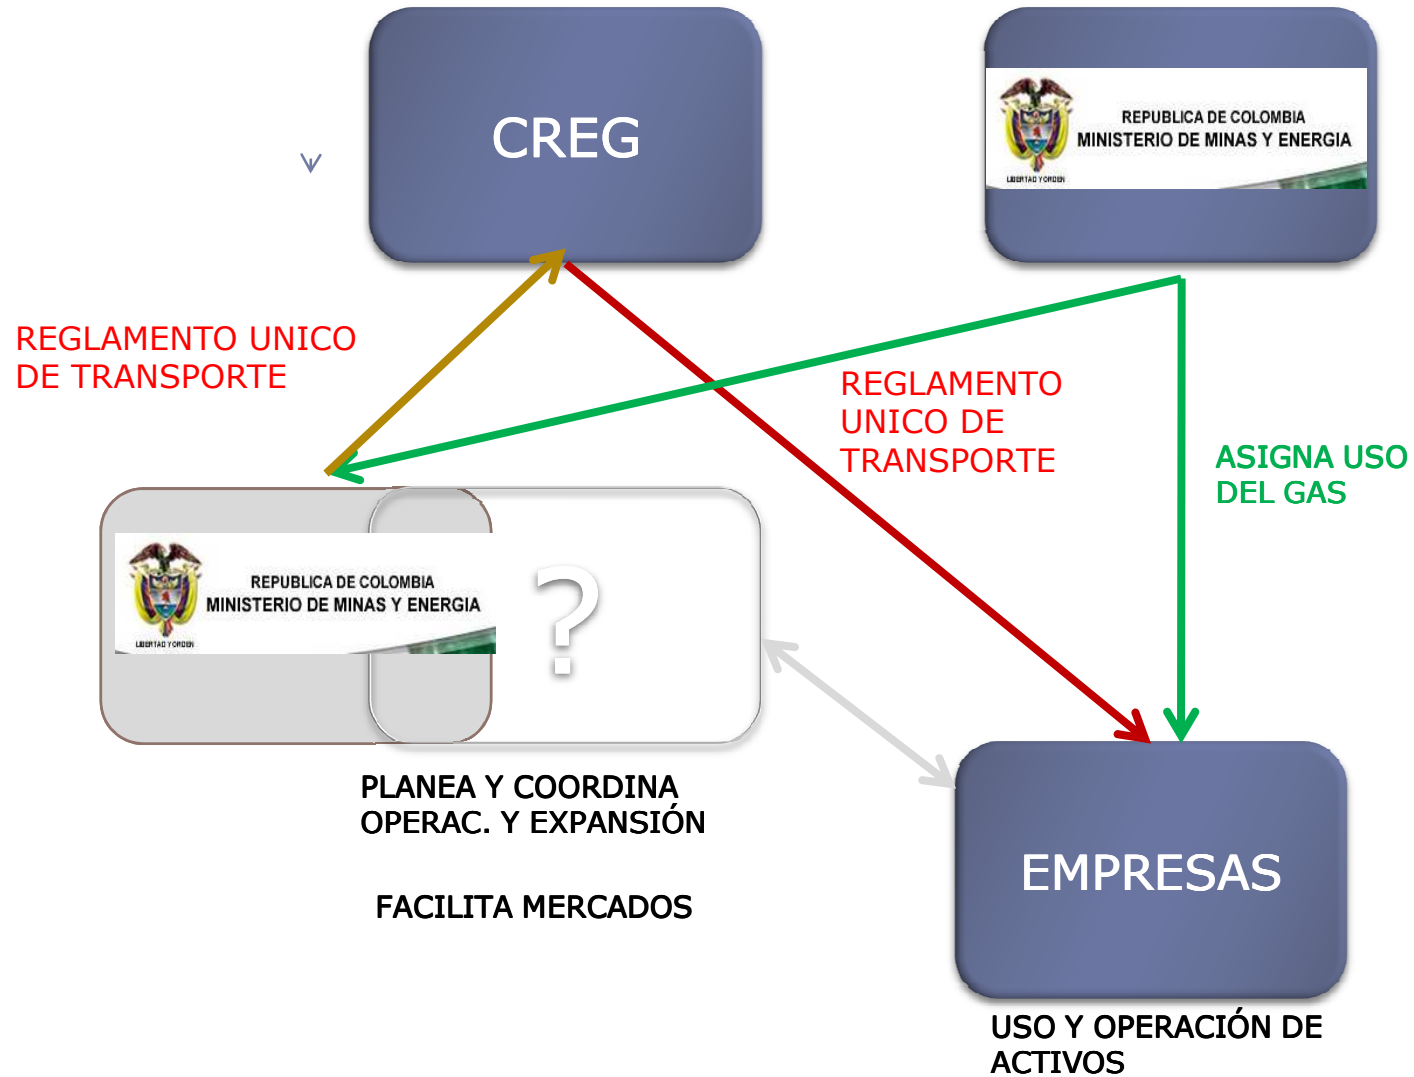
CREG

REPUBLICA DE COLOMBIA
MINISTERIO DE MINAS Y ENERGIA
LIBERTAD Y ORDEN

REGLAMENTO UNICO DE TRANSPORTE

REGLAMENTO UNICO DE TRANSPORTE

ASIGNA USO DEL GAS

REPUBLICA DE COLOMBIA
MINISTERIO DE MINAS Y ENERGIA
LIBERTAD Y ORDEN

?

PLANEA Y COORDINA OPERAC. Y EXPANSIÓN

FACILITA MERCADOS

EMPRESAS

USO Y OPERACIÓN DE ACTIVOS